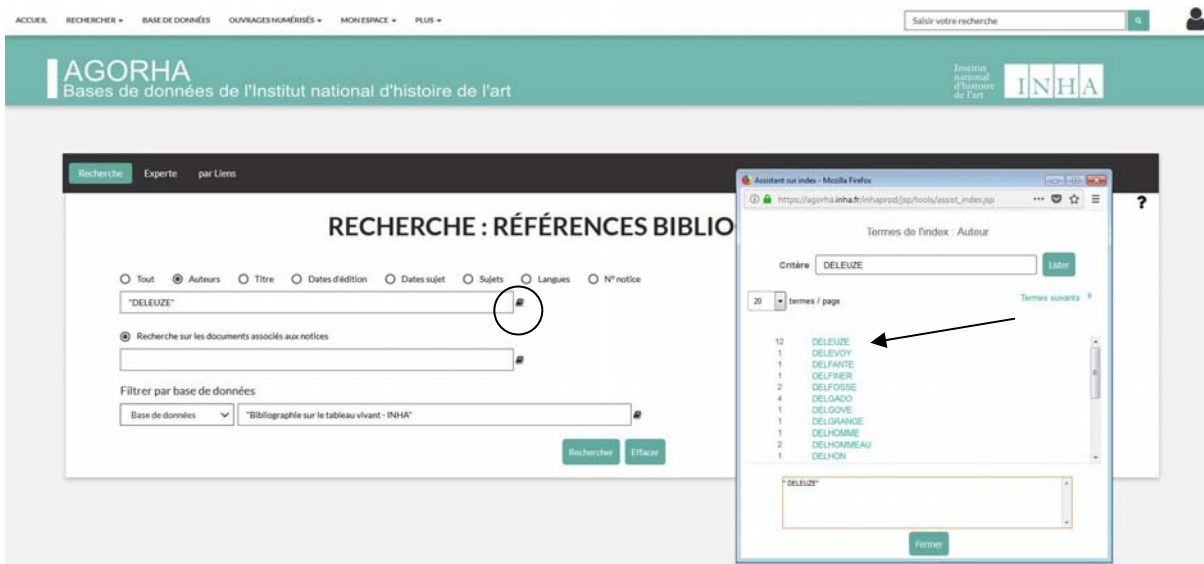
ACCUEIL RECHERCHER ▾ BASE DE DONNÉES OUVRAGES NUMÉRISÉS ▾ MON ESPACE ▾ PLUS ▾

Saisir votre recherche

AGORHA
Bases de données de l'Institut national d'histoire de l'art

Institut national d'histoire de l'art
INHA

Recherche Experte par Liens

?

RECHERCHE : RÉFÉRENCES BIBLIO

Tout Auteurs Titre Dates d'édition Dates sujet Sujets Langues N° notice

"DELEUZE"

Recherche sur les documents associés aux notices

Filtrer par base de données

Base de données "Bibliographie sur le tableau vivant - INHA"

Rechercher Effacer

Assistant sur index - Mozilla Firefox

https://agorha.inha.fr/inhaprod/jsp/tools/assist_index.jsp

Termes de l'index : Auteur

Critère DELEUZE Lister

20 termes / page Termes suivants

| | |
|---|---|
| 12 | DELEUZE |
| 1 | DELEVOY |
| 1 | DELFANTE |
| 1 | DELFINER |
| 2 | DELFOSSE |
| 4 | DELGADO |
| 1 | DELGOVE |
| 1 | DELGRANGE |
| 1 | DELHOMME |
| 2 | DELHOMMEAU |
| 1 | DELHON |

"DELEUZE"

Fermer